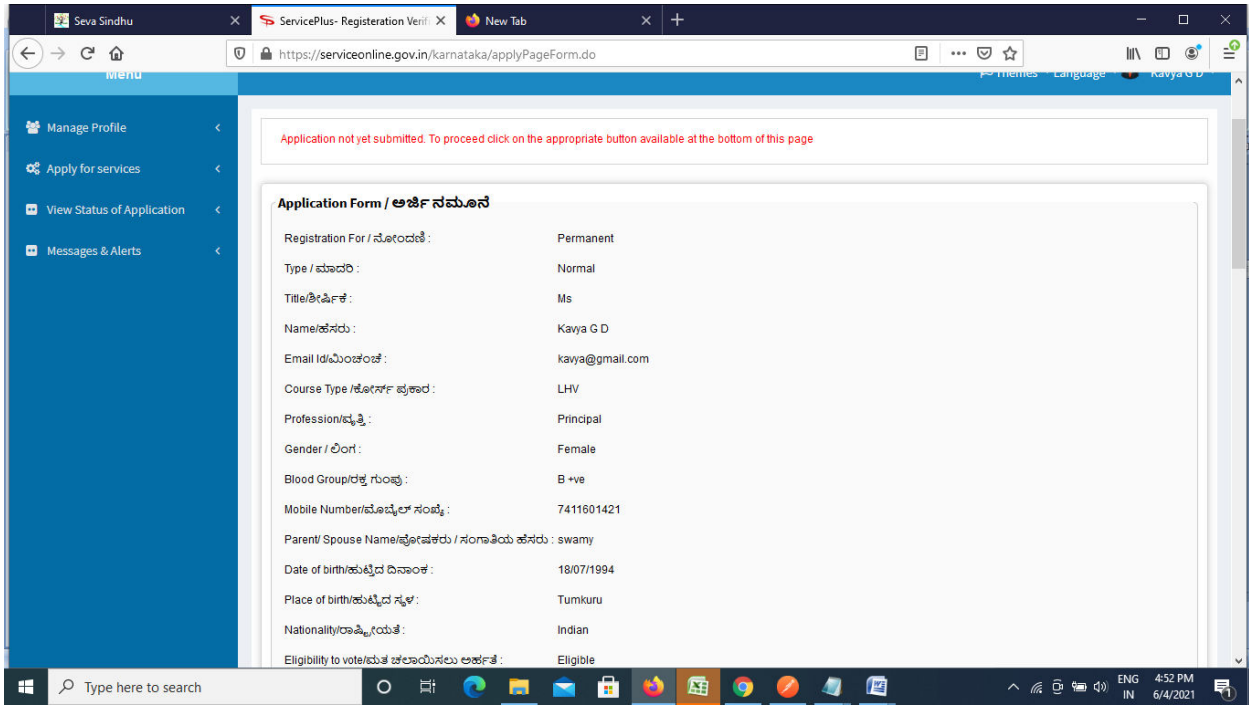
Seva Sindhu
ServicePlus- Registeration Verif
New Tab
https://serviceonline.gov.in/karnataka/applyPageForm.do

Menu
Themes Language Kavya G D

Manage Profile
Apply for services
View Status of Application
Messages & Alerts

Application not yet submitted. To proceed click on the appropriate button available at the bottom of this page

Application Form / ಅರ್ಜಿ ನಮೂನೆ

| | |
|---|---|
| Registration For / ನೋಂದಣಿ : | Permanent |
| Type / ಮಾದರಿ : | Normal |
| Title/ಶೀರ್ಷಿಕೆ : | Ms |
| Name/ಹೆಸರು : | Kavya G D |
| Email Id/ಮಿಂಚಂಚೆ : | kavya@gmail.com |
| Course Type /ಕೋರ್ಸ್ ಪ್ರಕಾರ : | LHV |
| Profession/ವೃತ್ತಿ : | Principal |
| Gender / ಲಿಂಗ : | Female |
| Blood Group/ರಕ್ತ ಗುಂಪು : | B +ve |
| Mobile Number/ಮೊಬೈಲ್ ಸಂಖ್ಯೆ : | 7411601421 |
| Parent/ Spouse Name/ಪೋಷಕರು / ಸಂಗಾತಿಯ ಹೆಸರು : | swamy |
| Date of birth/ಹುಟ್ಟಿದ ದಿನಾಂಕ : | 18/07/1994 |
| Place of birth/ಹುಟ್ಟಿದ ಸ್ಥಳ : | Tumkuru |
| Nationality/ರಾಷ್ಟ್ರೀಯತೆ : | Indian |
| Eligibility to vote/ಮತ ಚಲಾಯಿಸಲು ಅರ್ಹತೆ : | Eligible |

Type here to search
ENG IN 4:52 PM 6/4/2021